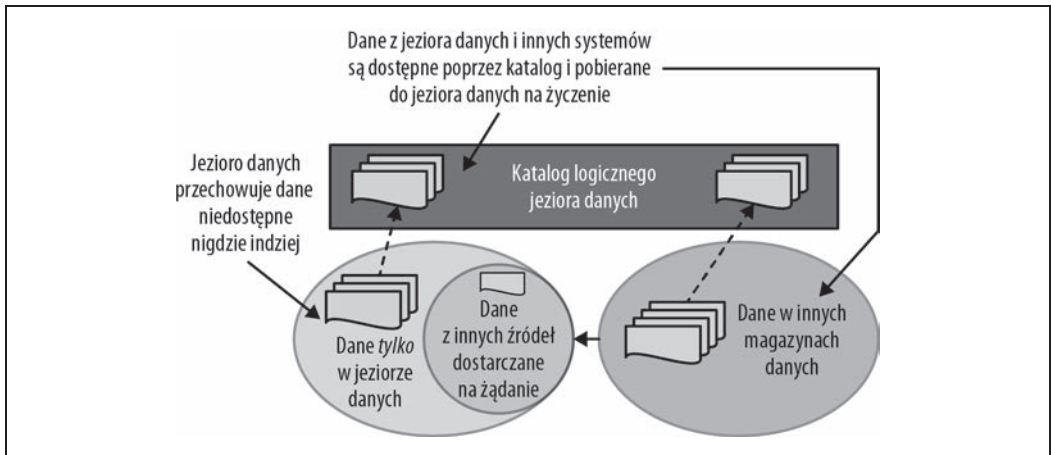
Dane z jeziora danych i innych systemów są dostępne poprzez katalog i pobierane do jeziora danych na życzenie

Jezioro danych przechowuje dane niedostępne nigdzie indziej

Katalog logicznego jeziora danych

Dane *tylko* w jeziorze danych

Dane z innych źródeł dostarczane na żądanie

Dane w innych magazynach danych